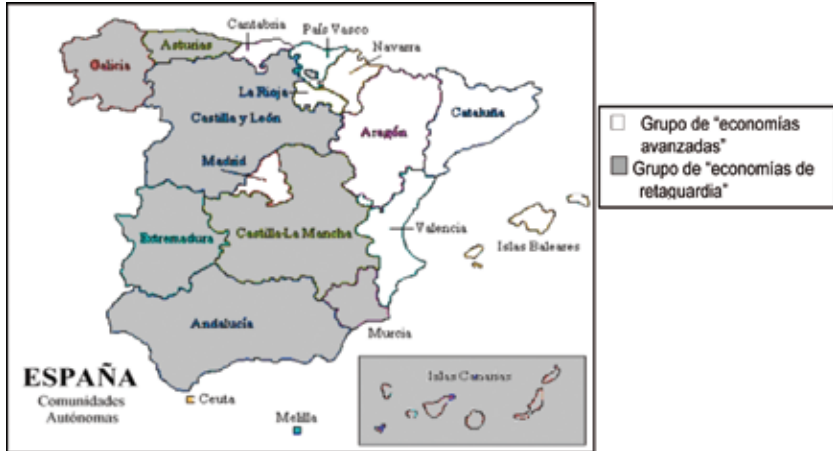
Cantabria
País Vasco
Navarra
Asturias
Galicia
La Rioja
Castilla y León
Aragón
Cataluña
Madrid
Extremadura
Castilla-La Mancha
Valencia
Islas Baleares
Andalucía
Murcia
Islas Canarias
ESPAÑA
Comunidades Autónomas
Ceuta
Melilla

Grupo de "economías avanzadas"
Grupo de "economías de retaguardia"